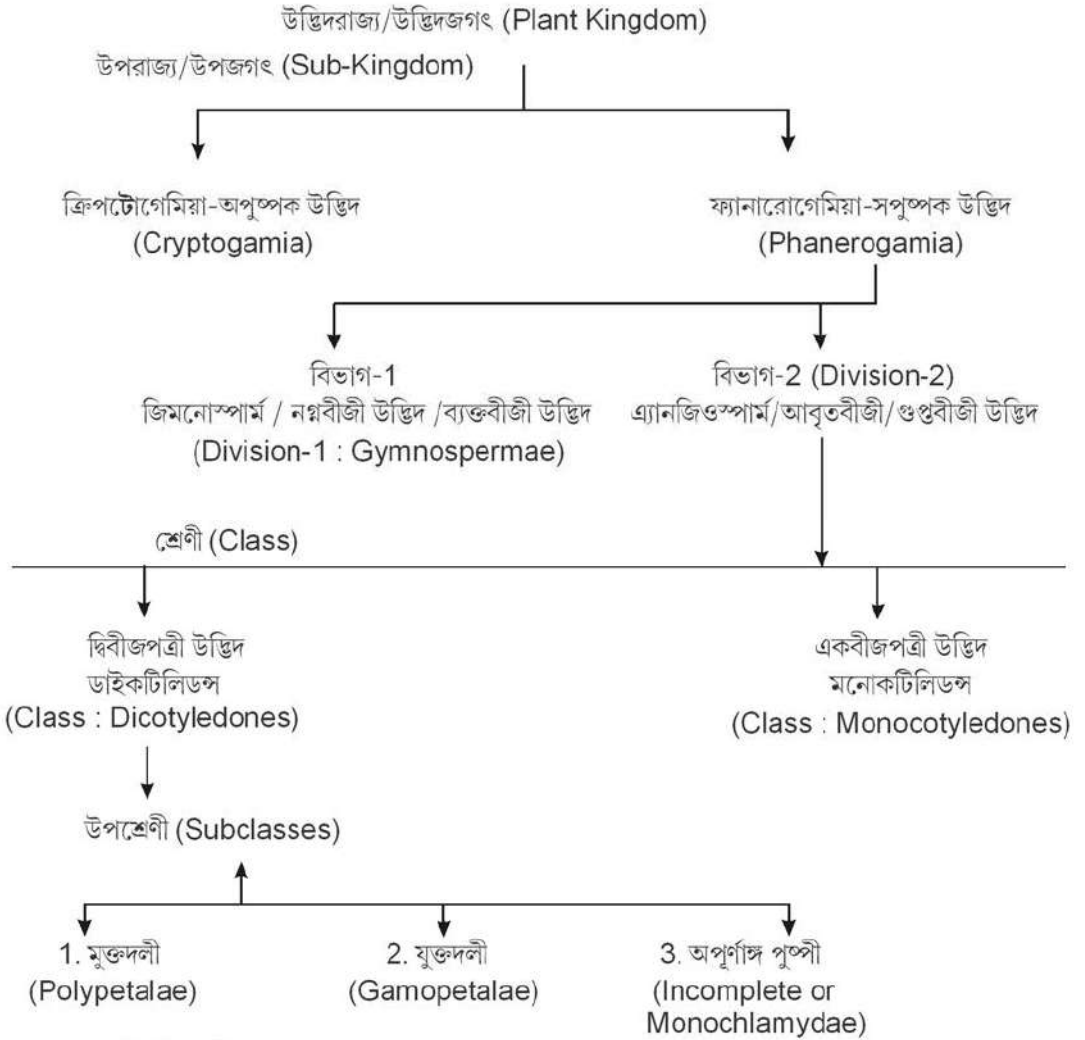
উদ্ভিদরাজ্য/উদ্ভিদজগৎ (Plant Kingdom)

উপরাজ্য/উপজগৎ (Sub-Kingdom)

ক্রিপটোগেমিয়া-অপুষ্পক উদ্ভিদ
(Cryptogamia)

ফ্যানারোগেমিয়া-সপুষ্পক উদ্ভিদ
(Phanerogamia)

বিভাগ-1
জিমনোস্পার্ম / নগ্নবীজী উদ্ভিদ /ব্যক্তবীজী উদ্ভিদ
(Division-1 : Gymnospermae)

বিভাগ-2 (Division-2)
এ্যানজিওস্পার্ম/আবৃতবীজী/গুপ্তবীজী উদ্ভিদ

শ্রেণী (Class)

দ্বিবীজপত্রী উদ্ভিদ
ডাইকটিলিডন্স
(Class : Dicotyledones)

একবীজপত্রী উদ্ভিদ
মনোকটিলিডন্স
(Class : Monocotyledones)

উপশ্রেণী (Subclasses)

1. মুক্তদলী
(Polypetalae)

2. যুক্তদলী
(Gamopetalae)

3. অপূর্ণাঙ্গ পুষ্পী
(Incomplete or Monochlamydae)